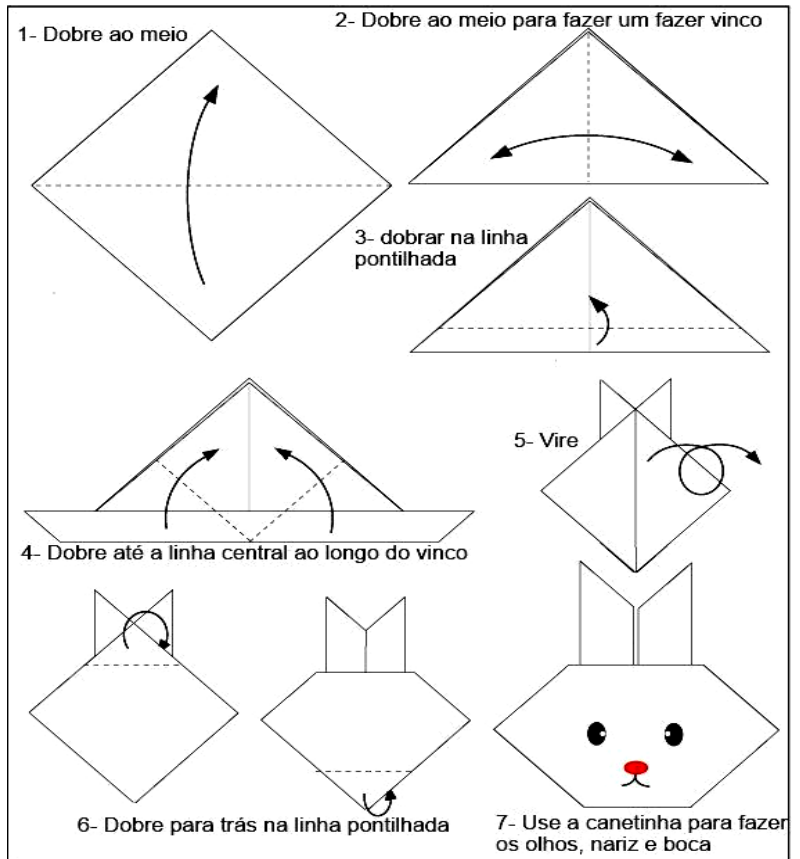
1- Dobre ao meio

2- Dobre ao meio para fazer um fazer vinco

3- dobrar na linha pontilhada

5- Vire

4- Dobre até a linha central ao longo do vinco

6- Dobre para trás na linha pontilhada

7- Use a canetinha para fazer os olhos, nariz e boca